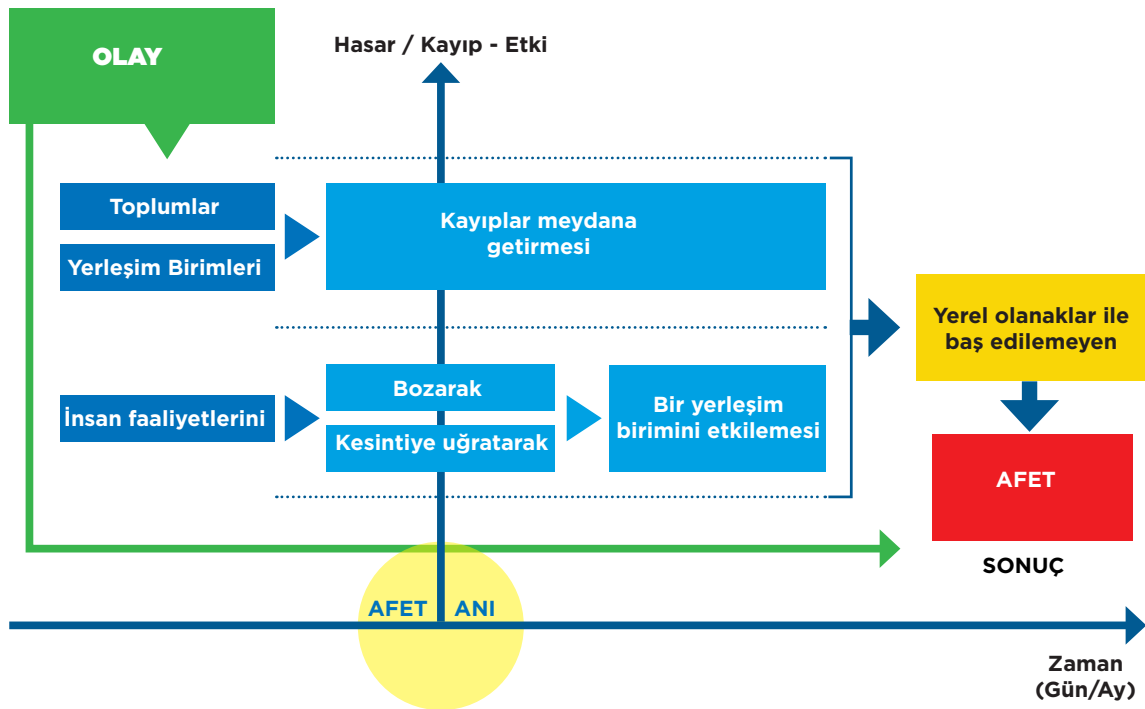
OLAY

Hasar / Kayıp - Etki

Toplumlar

Yerleşim Birimleri

Kayıplar meydana getirmesi

İnsan faaliyetlerini

Bozarak

Kesintiye uğratarak

Bir yerleşim birimini etkilemesi

Yerel olanaklar ile baş edilemeyen

AFET

SONUÇ

AFET ANI

Zaman (Gün/Ay)